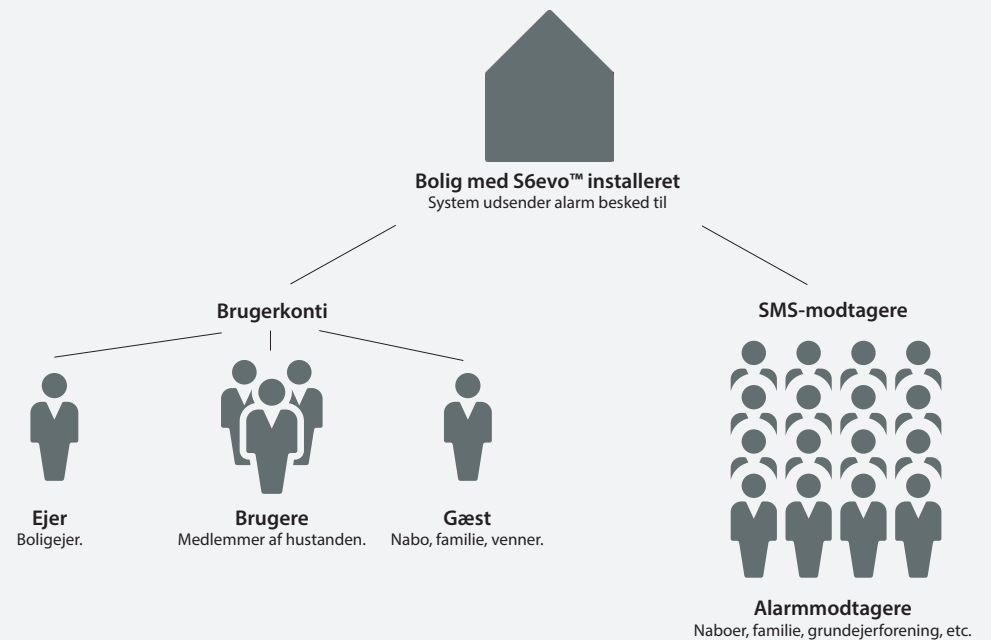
Bolig med S6evo™ installeret
System udsender alarm besked til

Brugerkonti

SMS-modtagere

Ejer
Boligejer.

Brugere
Medlemmer af hustanden.

Gæst
Nabo, familie, venner.

Alarmmodtagere
Naboer, familie, grundejerforening, etc.